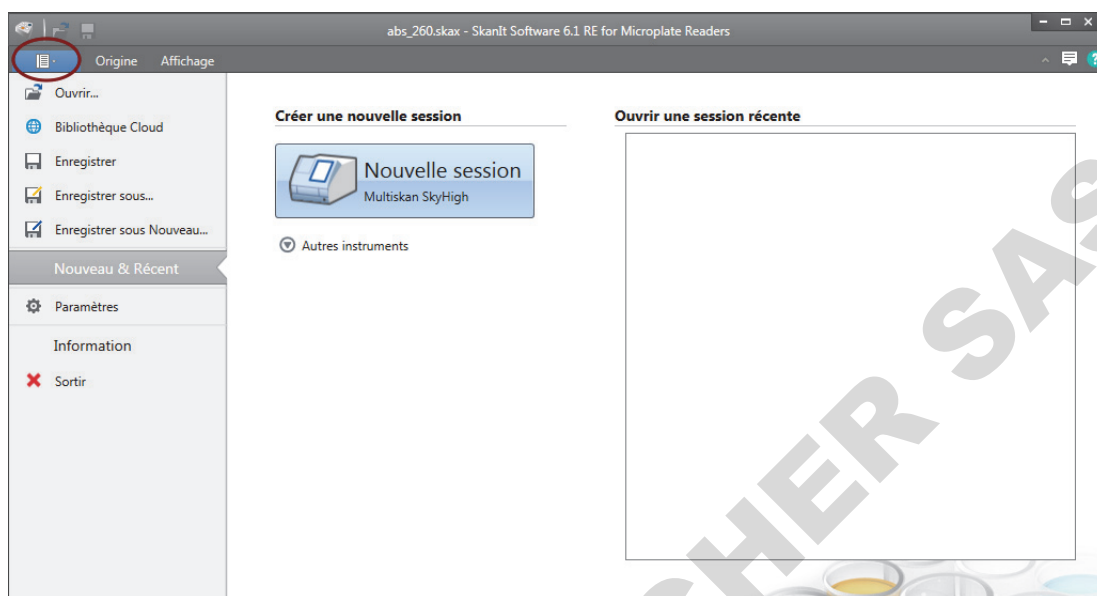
abs_260.skax - SkanIt Software 6.1 RE for Microplate Readers

Origine Affichage

Ouvrir...

Bibliothèque Cloud

Enregistrer

Enregistrer sous...

Enregistrer sous Nouveau...

Nouveau & Récent

Paramètres

Information

Sortir

Créer une nouvelle session

Nouvelle session
Multiskan SkyHigh

Autres instruments

Ouvrir une session récente

CHER SA